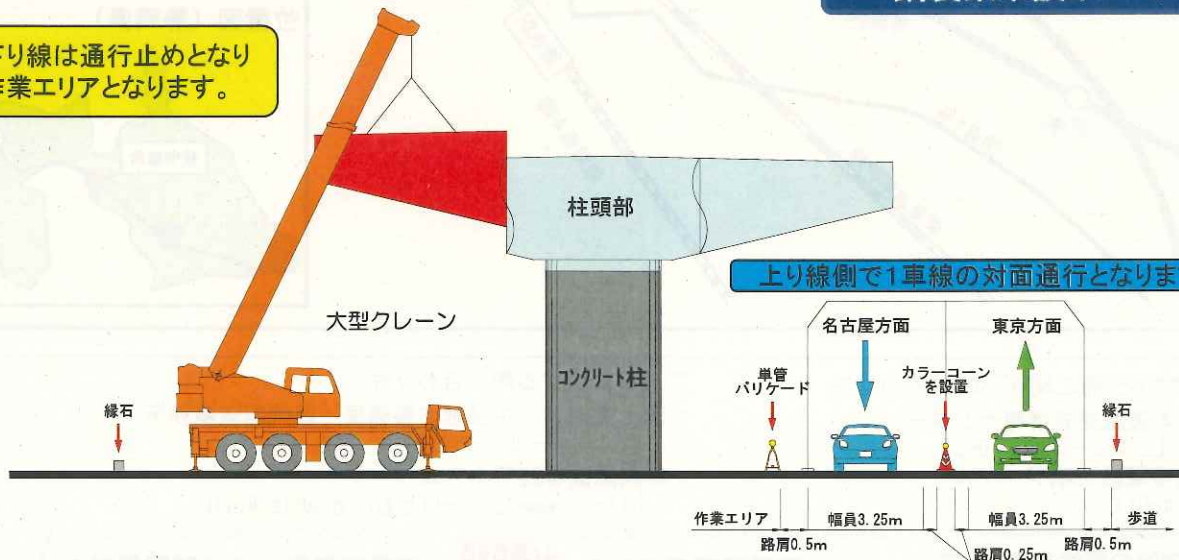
り線は通行止めとなり
作業エリアとなります。

柱頭部

上り線側で1車線の対面通行となりま

大型クレーン

コンクリート柱

名古屋方面

東京方面

単管
バリケード

カラーコーン
を設置

縁石

縁石

作業エリア

幅員3.25m

幅員3.25m

歩道

路肩0.5m

路肩0.25m

路肩0.5m